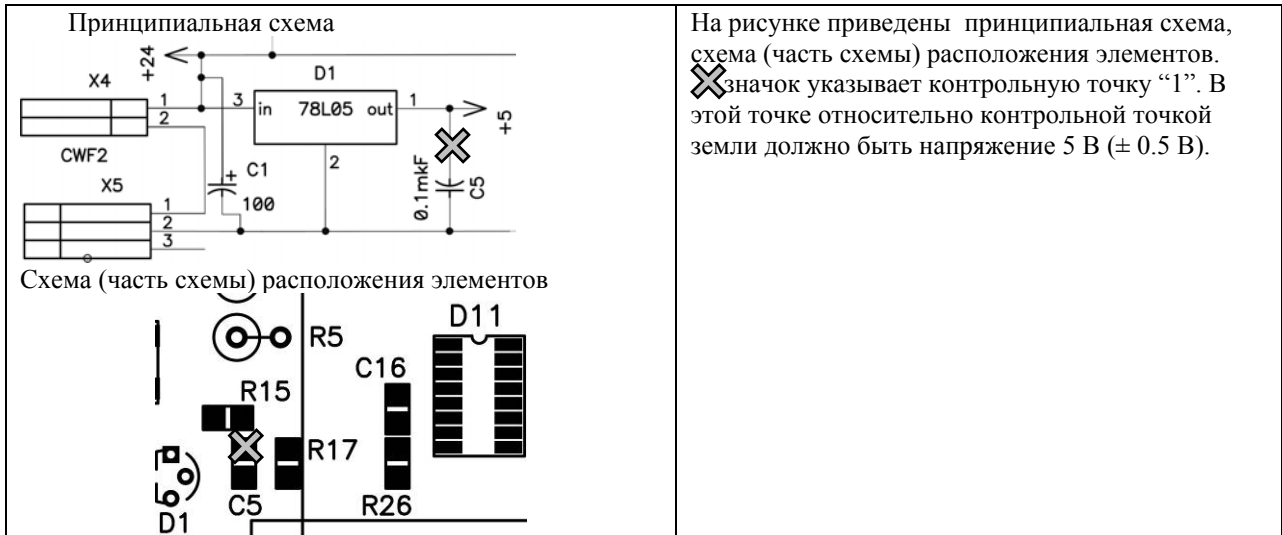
Принципиальная схема

+24

X4

D1

1

2

3

in 78L05 out

1

+5

CWF2

X5

C1

100

2

0.1mkF

C5

1

2

3

Схема (часть схемы) расположения элементов

R5

D11

C16

R15

R17

C5

R26

D1

На рисунке приведены принципиальная схема, схема (часть схемы) расположения элементов. значок указывает контрольную точку “1”. В этой точке относительно контрольной точкой земли должно быть напряжение 5 В (± 0.5 В).